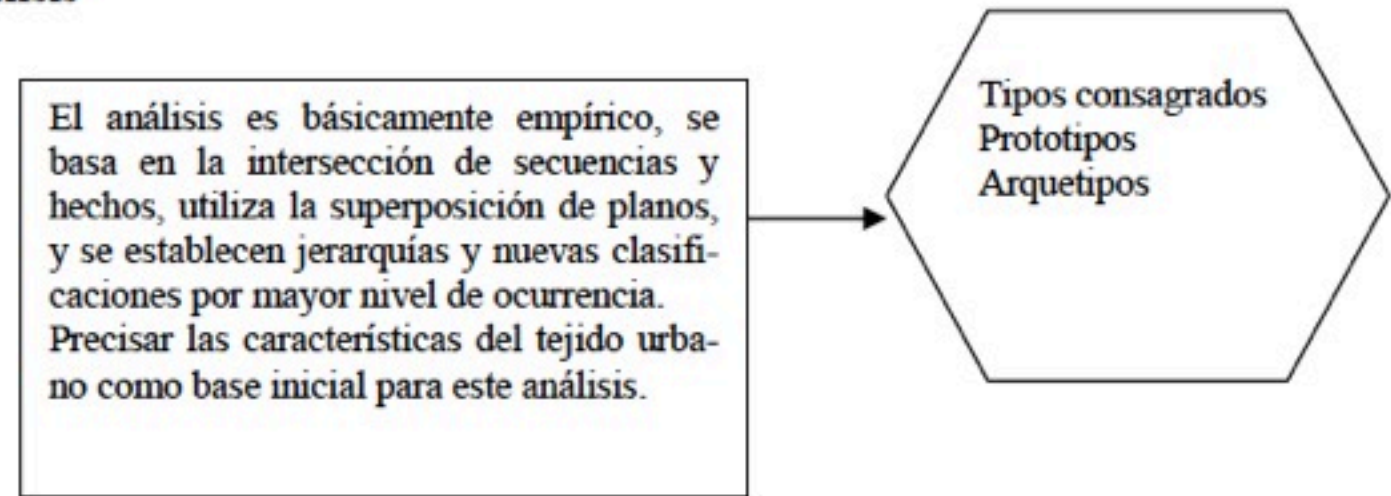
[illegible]

El análisis es básicamente empírico, se basa en la intersección de secuencias y hechos, utiliza la superposición de planos, y se establecen jerarquías y nuevas clasificaciones por mayor nivel de ocurrencia. Precisar las características del tejido urbano como base inicial para este análisis.

Tipos consagrados
Prototipos
Arquetipos